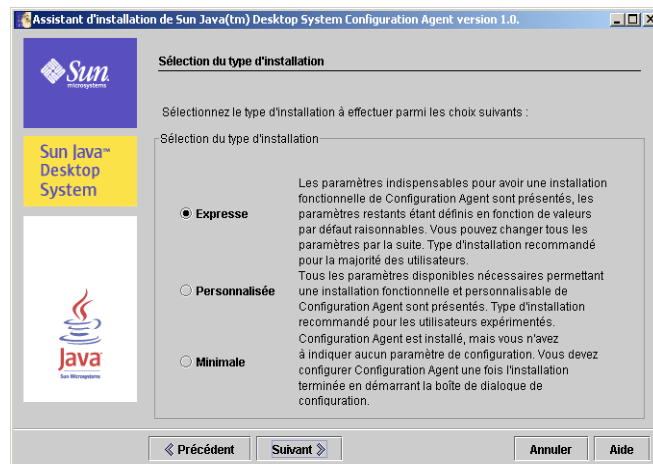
Assistant d'installation de Sun Java(tm) Desktop System Configuration Agent version 1.0.

Sun microsystems

Sun Java™ Desktop System

Java Sun Microsystems

Sélection du type d'installation

Sélectionnez le type d'installation à effectuer parmi les choix suivants :

Sélection du type d'installation

Expresse

Les paramètres indispensables pour avoir une installation fonctionnelle de Configuration Agent sont présentés, les paramètres restants étant définis en fonction de valeurs par défaut raisonnables. Vous pouvez changer tous les paramètres par la suite. Type d'installation recommandé pour la majorité des utilisateurs.

Personnalisée

Tous les paramètres disponibles nécessaires permettant une installation fonctionnelle et personnalisable de Configuration Agent sont présentés. Type d'installation recommandé pour les utilisateurs expérimentés.

Minimale

Configuration Agent est installé, mais vous n'avez à indiquer aucun paramètre de configuration. Vous devez configurer Configuration Agent une fois l'installation terminée en démarrant la boîte de dialogue de configuration.

« Précédent

Suivant »

Annuler

Aide